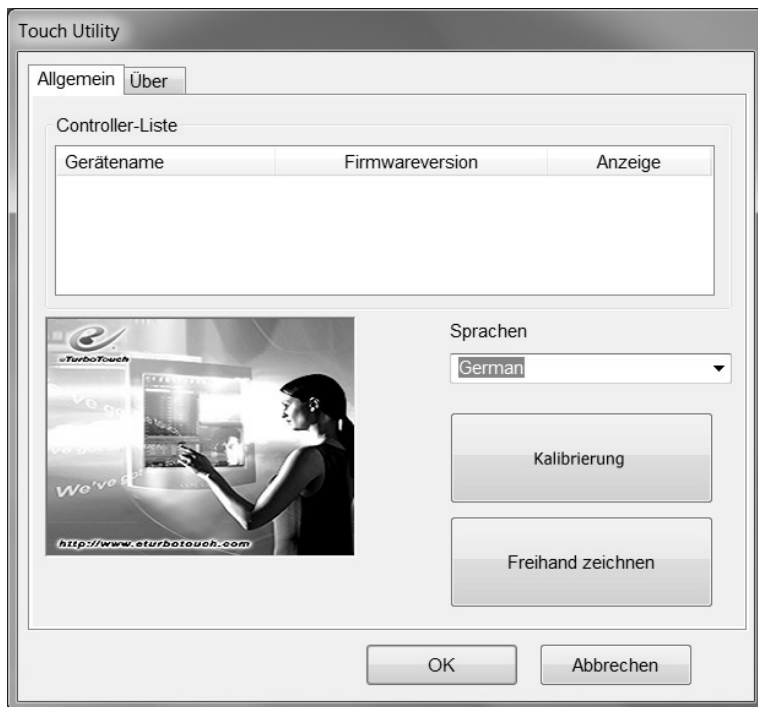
Touch Utility

Allgemein Über

Controller-Liste

| Gerätename | Firmwareversion | Anzeige |
|---|---|---|

eTurboTouch

We've go

We've go

We've go

http://www.eturbotouch.com

Sprachen

German

Kalibrierung

Freihand zeichnen

OK

Abbrechen